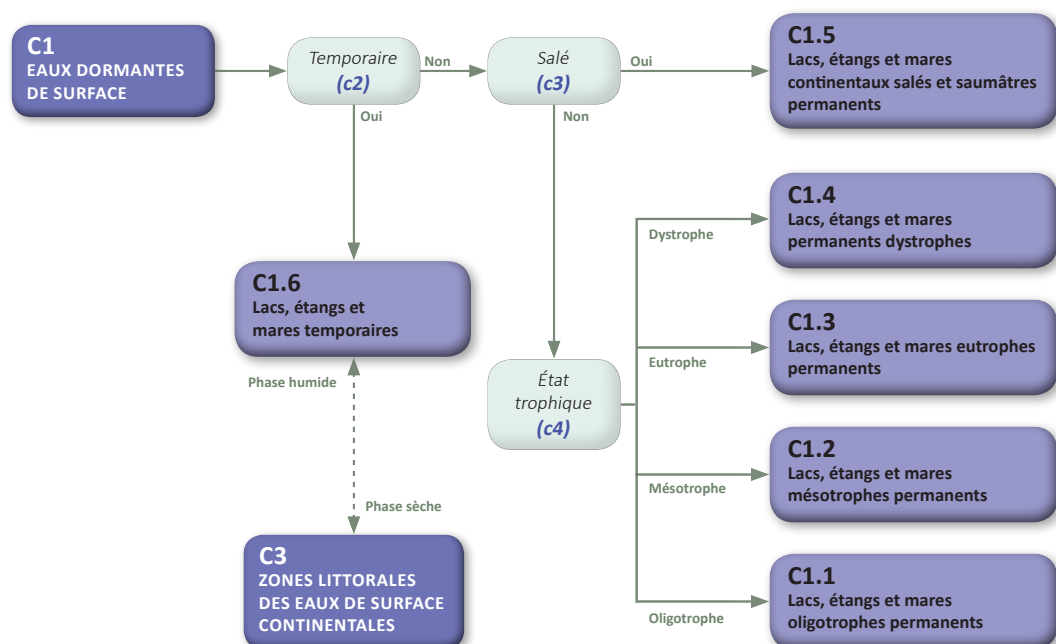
C1
EAUX DORMANTES DE SURFACE

Temporaire
(c2)

Non

Salé
(c3)

Oui

C1.5
Lacs, étangs et mares continentaux salés et saumâtres permanents

Oui

Non

C1.4
Lacs, étangs et mares permanents dystrophes

Dystrophe

C1.6
Lacs, étangs et mares temporaires

C1.3
Lacs, étangs et mares eutrophes permanents

Eutrophe

Phase humide

État trophique
(c4)

C1.2
Lacs, étangs et mares mésotrophes permanents

Mésotrophe

Phase sèche

C3
ZONES LITTORALES DES EAUX DE SURFACE CONTINENTALES

C1.1
Lacs, étangs et mares oligotrophes permanents

Oligotrophe